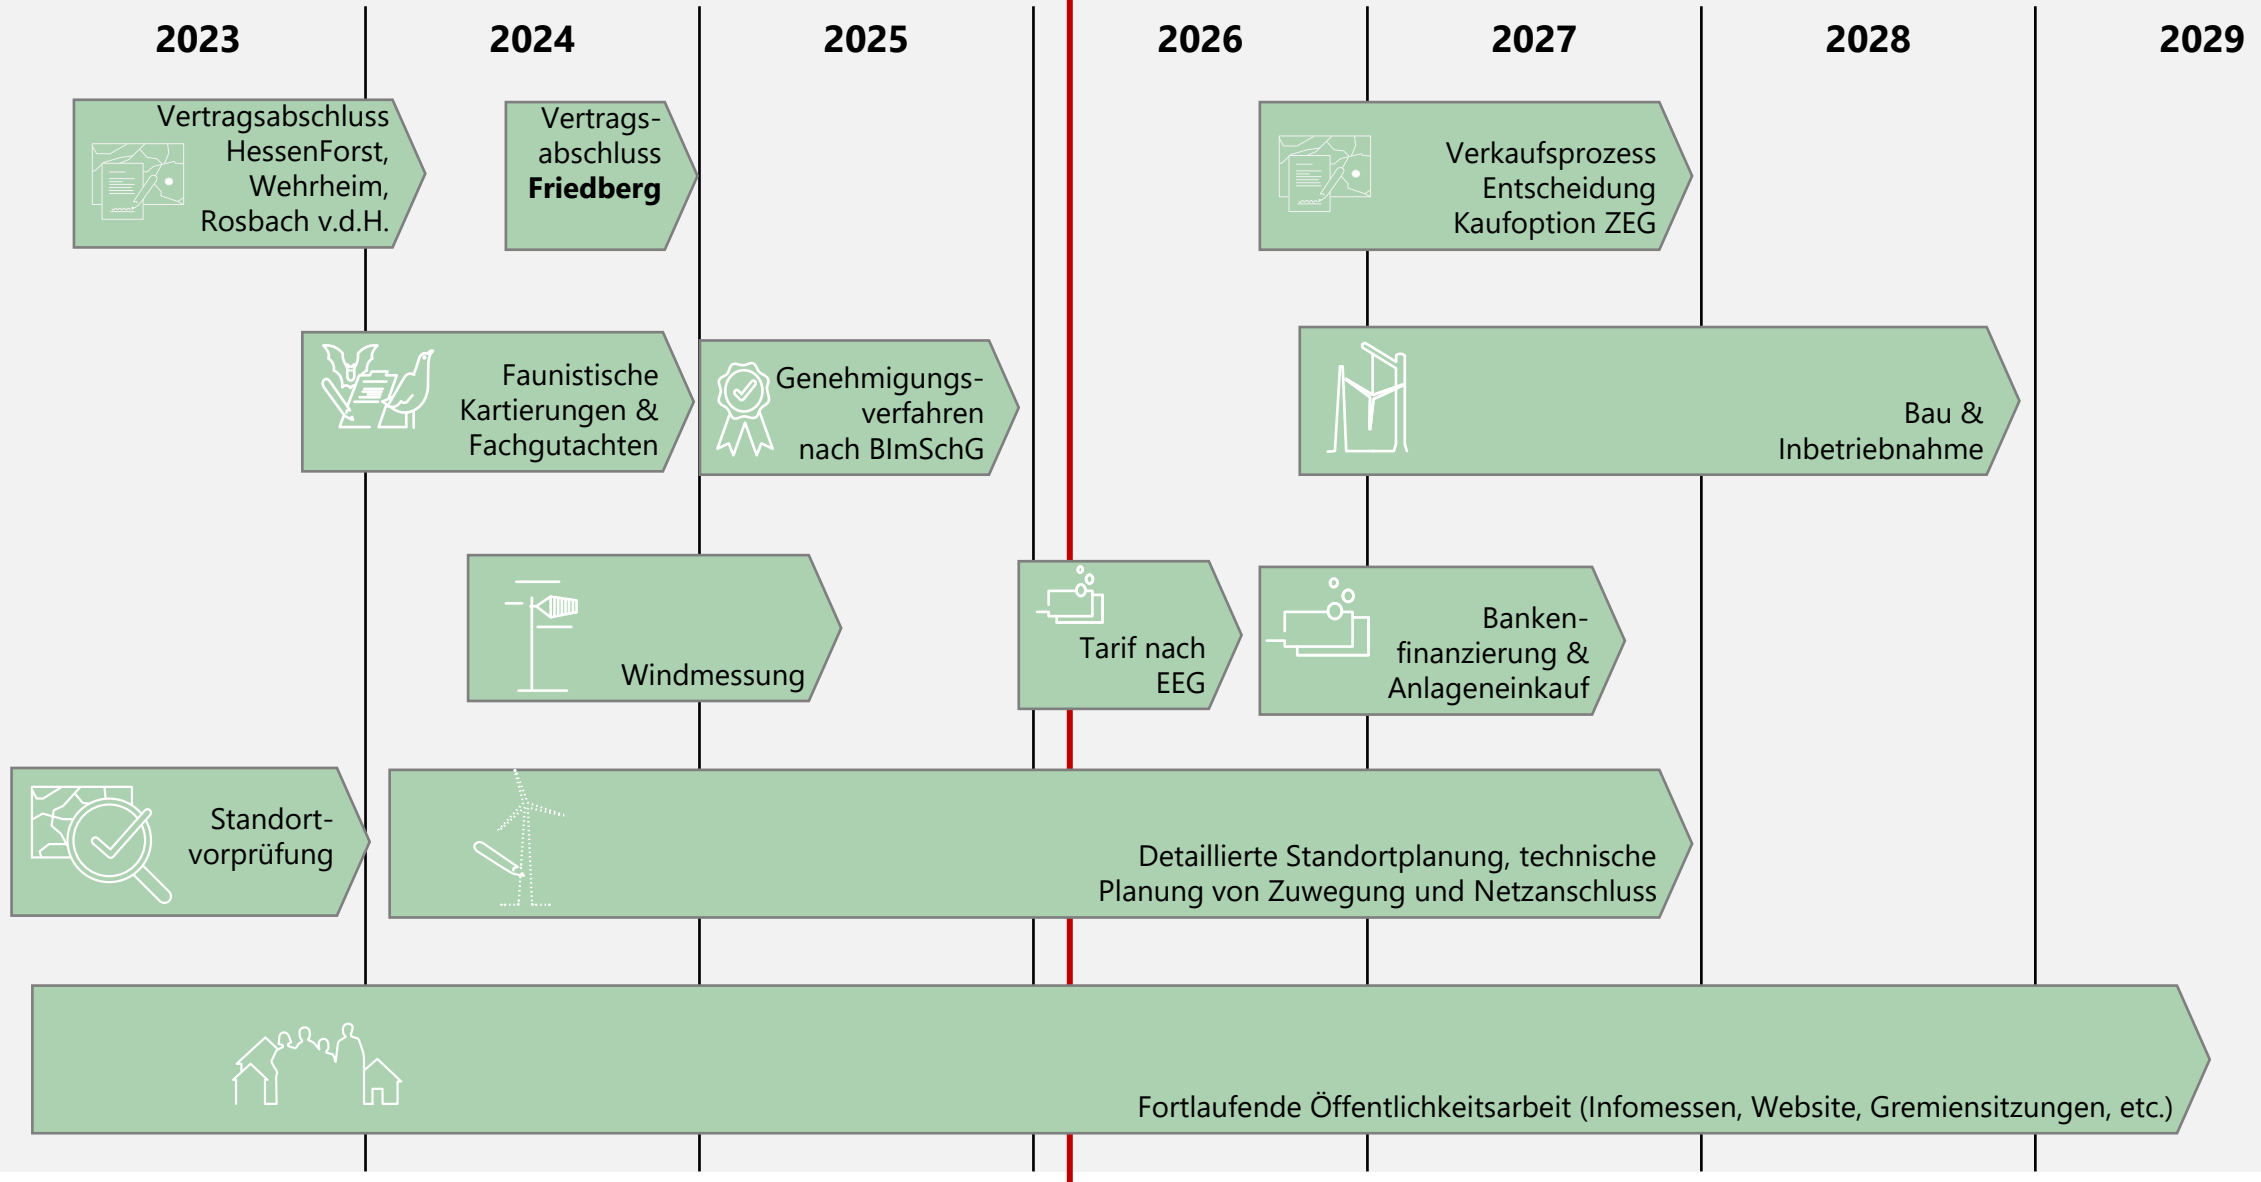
2023 2024 2025 2026 2027 2028 2029

Vertragsabschluss HessenForst, Wehrheim, Rosbach v.d.H.

Vertragsabschluss **Friedberg**

Verkaufsprozess Entscheidung Kaufoption ZEG

Faunistische Kartierungen & Fachgutachten

Genehmigungsverfahren nach BImSchG

Bau & Inbetriebnahme

Windmessung

Tarif nach EEG

Bankenfinanzierung & Anlageneinkauf

Standortvorprüfung

Detaillierte Standortplanung, technische Planung von Zuwegung und Netzanschluss

Fortlaufende Öffentlichkeitsarbeit (Infomessen, Website, Gremiensitzungen, etc.)